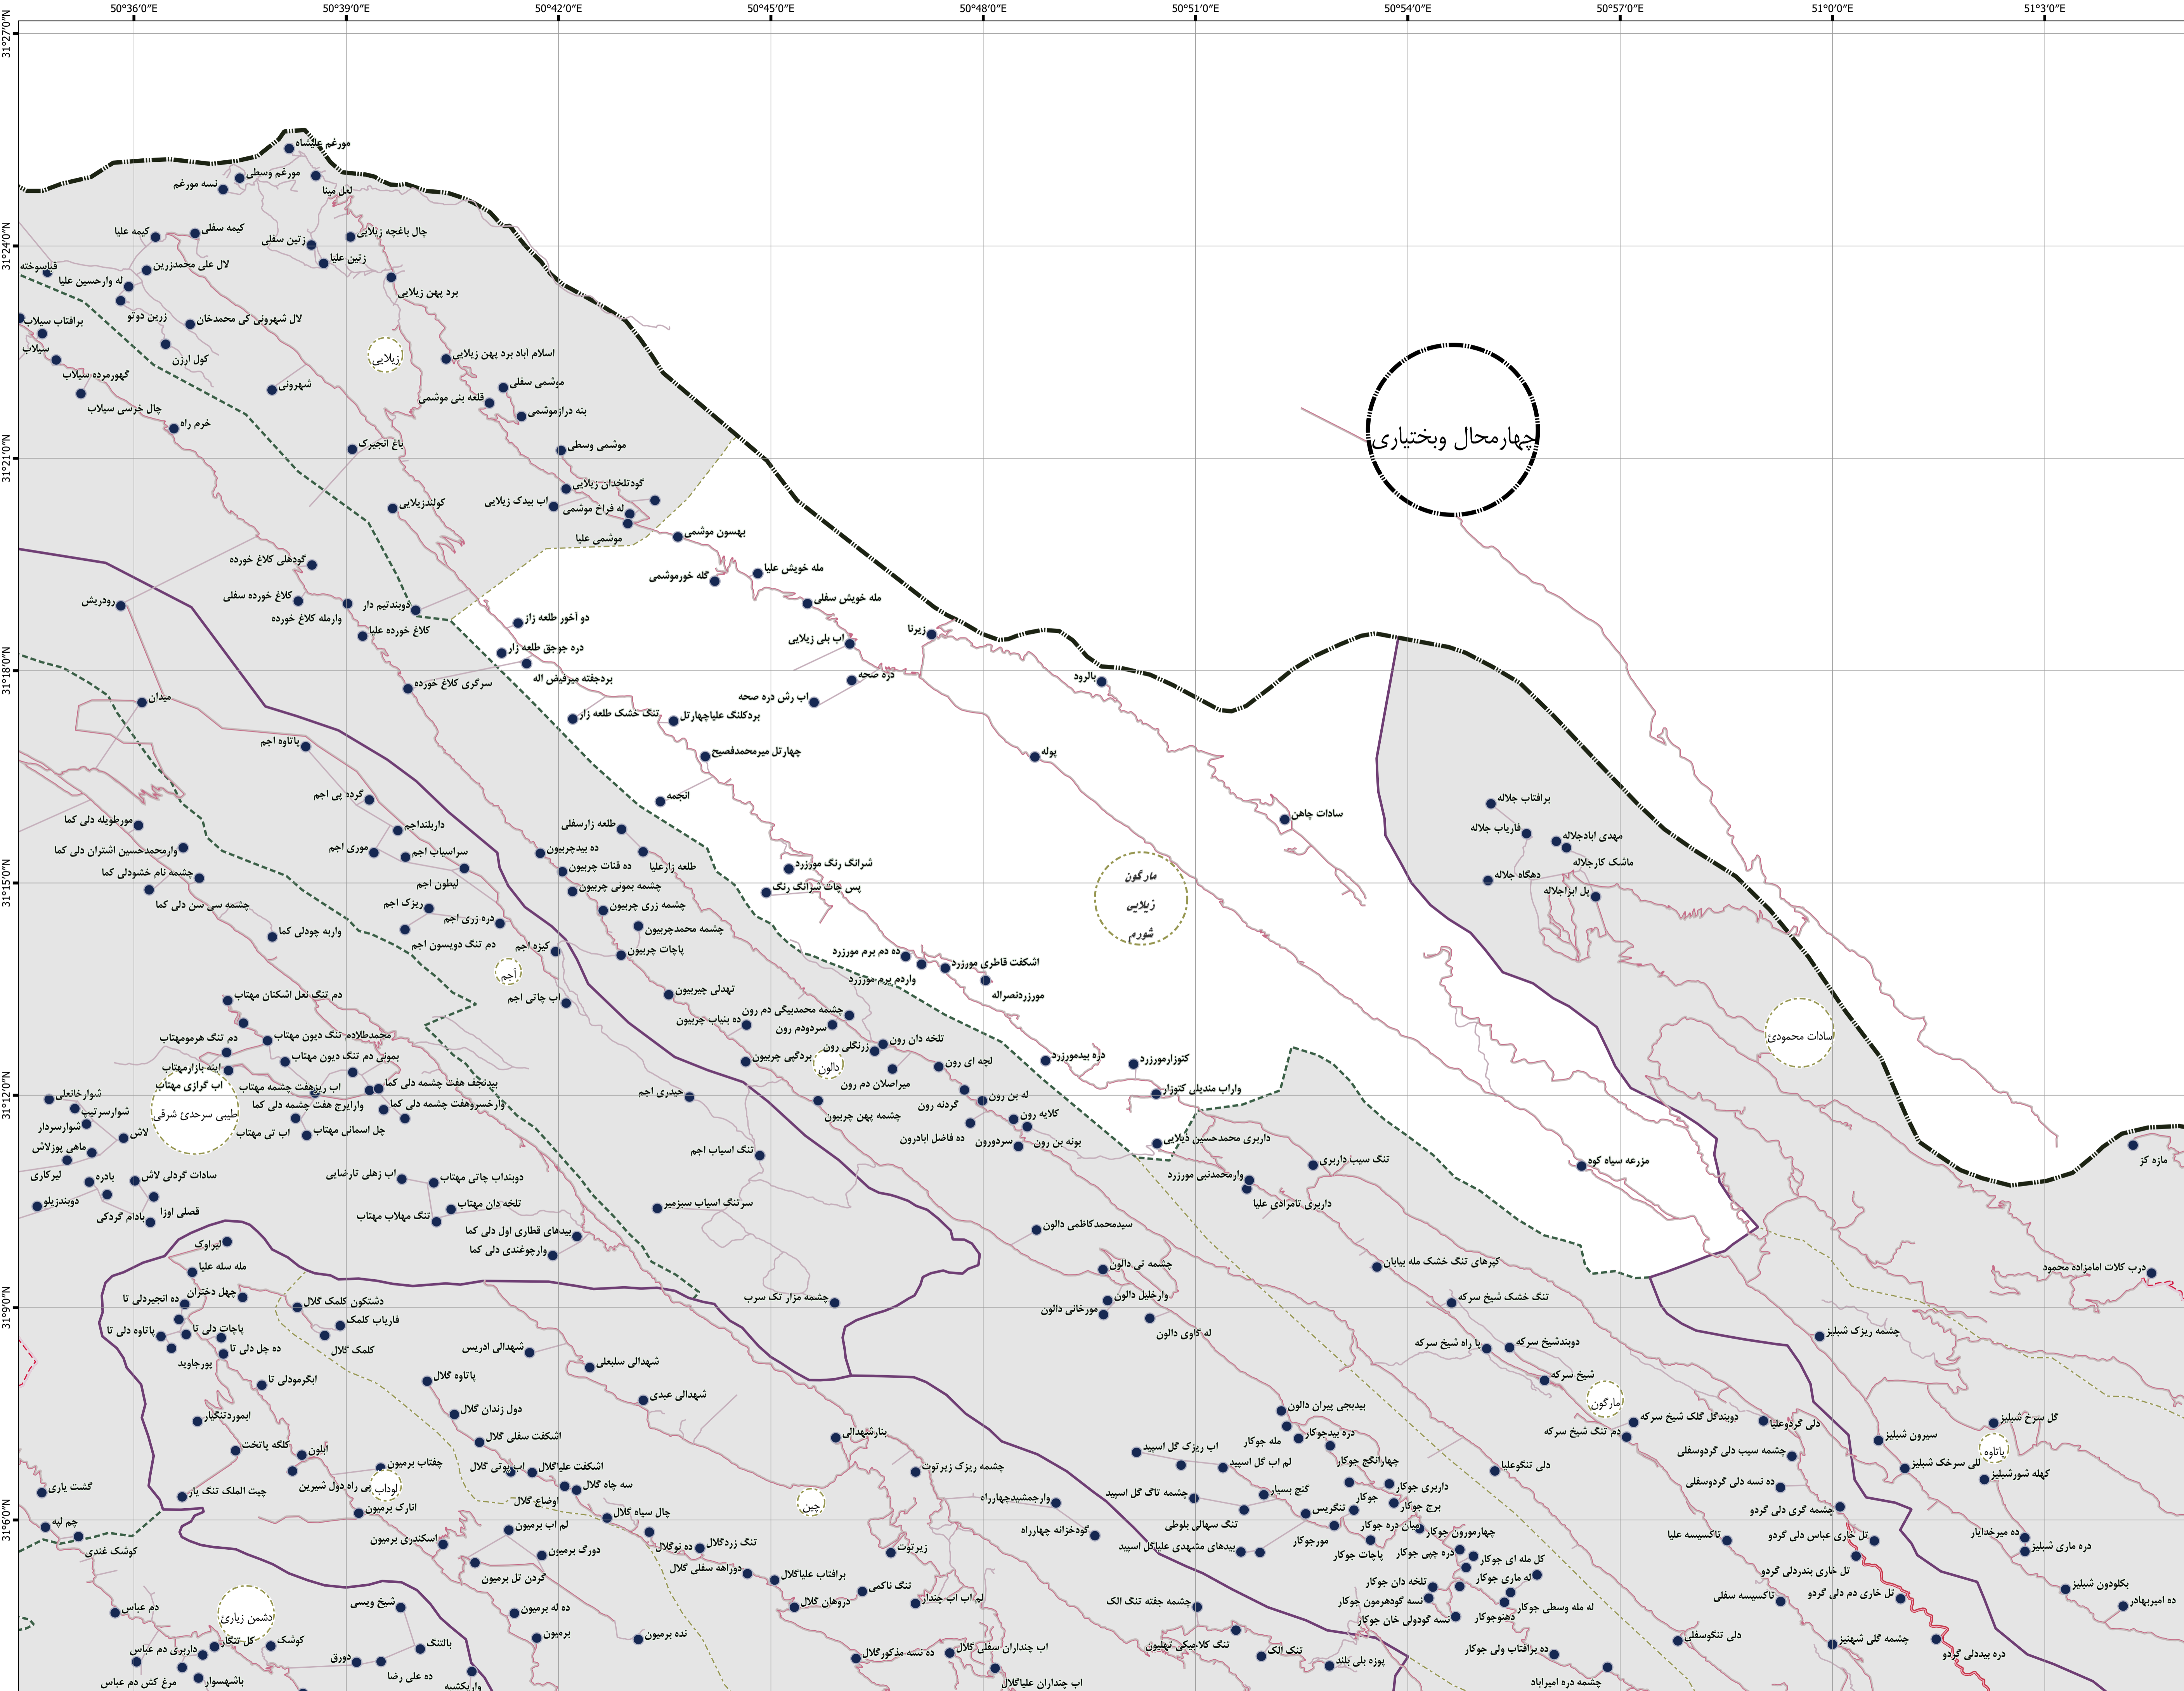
50°36'0"E 50°39'0"E 50°42'0"E 50°45'0"E 50°48'0"E 50°51'0"E 50°54'0"E 50°57'0"E 51°0'0"E 51°3'0"E

31°27'0"N 31°24'0"N 31°21'0"N 31°18'0"N 31°15'0"N 31°12'0"N 31°9'0"N 31°6'0"N

چهارمحال وبختیاری

مورغم علیشاه
مورغم وسطی
نسه مورغم
لعل مینا
کیمه علیا
کیمه سفلی
زتین سفلی
چال باغچه زیلایی
زتین علیا
لال علی محمدزرین
قیاسوخته
له وارحسین علیا
برد پهن زیلایی
زرین دوتو
لال شهرونی کی محمدخان
برافتاب سیلاب
سیلاب
کول ارزن
زیلایی
اسلام اباد برد پهن زیلایی
گهورمرده سیلاب
شهرونی
موشمی سفلی
قلعه بنی موشمی
بنه درازموشمی
چال خرسی سیلاب
خرم راه
باغ انجیرک
موشمی وسطی
گودتلخدان زیلایی
اب بیدک زیلایی
کولندزیلایی
له فراخ موشمی
موشمی علیا
بهسون موشمی
گودهلی کلاغ خورده
مله خویش علیا
گله خورموشمی
کلاغ خورده سفلی
دوبندتیم دار
مله خویش سفلی
رودریش
وارمله کلاغ خورده
کلاغ خورده علیا
دو آخور طلعه زاز
اب بلی زیلایی
زیرنا
دره جوجق طلعه زار
دره صحه
بردچفته میرقیش اله
بالرود
سرگری کلاغ خورده
اب رش دره صحه
میدان
تنگ خشک طلعه زاز
بردکلنگ علیاچهارتل
پاتاوه اجم
چهارتل میرمحمدفصیح
پوله
گردو پی اجم
انجمه
برافتاب جلاله
مورطویله دلی کما
داربلنداجم
طلعه زارسفلی
سادات چاهن
فارباب جلاله
مهدی اباداجلاله
وارمحمدحسین اشتران دلی کما
موری اجم
سراسیاب اجم
ده بیدچربیون
شرانگ رنگ مورزرد
ماشک کارجلاله
چشمه نام خشودلی کما
ده قنات چربیون
طلعه زارعلیا
مارگون
دهگاه جلاله
لیقون اجم
چشمه بموتی چربیون
پس چات شرانگ رنگ
بل ابزاجلاله
چشمه سی سن دلی کما
ریزک اجم
چشمه زری چربیون
زیلایی
دره زری اجم
چشمه محمدچربیون
شورم
وارپه چودلی کما
دم تنگ دوبسون اجم
کیزه اجم
پاچات چربیون
ده دم برم مورزرد
اشکفت قاطری مورزرد
اجم
وارذم برم مورزرد
تهدلی چیربیون
مورزردنصراله
دم تنگ تغل اشکنان مهتاب
اب چاتی اجم
چشمه محمدبیگی دم رون
ده بنیاب چربیون
سردودم رون
دم تنگ هرمومهتاب
محمدطلادم تنگ دیون مهتاب
تلخه دان رون
زرنگلی رون
سادات محمودی
ده بیدمورزرد
کنوزارمورزرد
بمونی دم تنگ دیون مهتاب
بردگیی چربیون
لچه ای رون
دالون
اینه بازارمهتاب
اب گرازی مهتاب
میراصلان دم رون
وارات مندیلی کنوزار
شوارخانعلی
اب رینهفت چشمه مهتاب
بیدنجف هفت چشمه دلی کما
حیدری اجم
له بن رون
شوارسرتیپ
طیبی سرحدی شرقی
وارایرج هفت چشمه دلی کما
وارخسروهفت چشمه دلی کما
گردنه رون
شوارسردار
چشمه پهن چربیون
کلایه رون
لاش
اب تی مهتاب
چل اسمانی مهتاب
ده فاضل ابادرون
سردورون
بونه بن رون
داربری محمدحسین دیلایی
ماهی پوزلاش
تنگ اسیاب اجم
مزرعه سیاه کوه
مازه کز
سادات گردلی لاش
تنگ سیب داربری
باده
وارمحمدنبی مورزرد
لیرکاری
اب زهلی تارضایی
دوبنداب چاتی مهتاب
دوبندزیلو
داربری تامرادی علیا
قصلی اوزا
تلخه دان مهتاب
سرتنگ اسیاب سبزمیر
یادام گردکی
تنگ مهلاب مهتاب
بیدهای قطاری اول دلی کما
سیدمحمدکاظمی دالون
لیراوک
وارچوغندی دلی کما
کپرهای تنگ خشک مله بیابان
مله سله علیا
چشمه تی دالون
درب کلات امامزاده محمود
چهل دختران
ده انجیردلی تا
وارخلیل دالون
تنگ خشک شیخ سرکه
دشتکون کلمک گلال
چشمه مزار تک سرب
مورخانی دالون
فارباب کلمک
پاچات دلی تا
پاتاوه دلی تا
ده چل دلی تا
له گاوی دالون
دوبندشیخ سرکه
چشمه ریزک شلیز
یا راه شیخ سرکه
پورجاوید
کلمک گلال
شهدالی ادریس
شهدالی سلیعلی
پاتاوه گلال
ابگرمودلی تا
شیخ سرکه
مارگون
شهدالی عبدی
امبوردتنگبار
دول زندان گلال
بیدبجی پیران دالون
دوبندگل گلک شیخ سرکه
دلی گردوعلیا
گل سرخ شلیز
اشکفت سفلی گلال
کلکه پاتخت
بتارشهدالی
اب ریزک گل اسپید
دره بیدجوکار
مله جوکار
دم تنگ شیخ سرکه
سیرون شلیز
ابلون
پاتاوه
چفتاب برمیون
اشکفت علیاگلال
اب پوتی گلال
چشمه ریزک زیرتوت
لم اب گل اسپید
چهارانجیر جوکار
دلی تنگوعلیا
چشمه سیب دلی گردوسفلی
للی سرخک شلیز
کهله شورشلیز
گشت یاری
چیت الملک تنگ یار
اب بی راه دول شیرین
اوداب
سه چاه گلال
اوضاع گلال
وارجمشیدچهارراه
چشمه تاگ گل اسپید
گنج بسیار
داربری جوکار
ده نسه دلی گردوسفلی
چم له
اتارک برمیون
چین
چال سیاه گلال
جوکار
برج جوکار
چشمه گری دلی گردو
کوشک غندی
اسکندری برمیون
لم اب برمیون
تنگ زردگلال
ده توگلال
گودخزانه چهارراه
تنگ سهالی بلوطی
تنگریس
میان دره جوکار
چهارمورون جوکار
تاکسیسه علیا
تل خاری عباس دلی گردو
ده میرخدایار
دره ماری شلیز
دورگ برمیون
زیرتوت
بیدهای مشهدی علیاگل اسپید
مورجوکار
پاچات جوکار
دره چپی جوکار
کل مله ای جوکار
تل خاری بندردلی گردو
گردن تل برمیون
دوراهه سفلی گلال
برافتاب علیاگلال
تلخه دان جوکار
له ماری جوکار
بکلودون شلیز
دم عباس
دشمن زیاری
شیخ ویسی
ده له برمیون
تنگ ناکمی
دروهان گلال
لم اب اب چنداز
چشمه جفته تنگ الک
نسه گودهرمون جوکار
له مله وسطی جوکار
تاکسیسه سفلی
تل خاری دم دلی گردو
ده امیربهادر
گل تنگار
کوشک
بالنتک
برمیون
نده برمیون
تنگ کلاجیکی تهلیون
نسه گودولی خان جوکار
دهنوجوکار
دلی تنگوسفلی
چشمه گلی شهنیز
داربری دم عباس
دورق
ده علی رضا
ده نسه مذکورگلال
اب چنداران سفلی گلال
تنگ الک
ده برافتاب ولی جوکار
دره بیدلی گردو
مرغ کش دم عباس
باشهسوار
وارپکسه
اب چنداران علیاگلال
پوزه بلی بلند
چشمه دره امیراباد